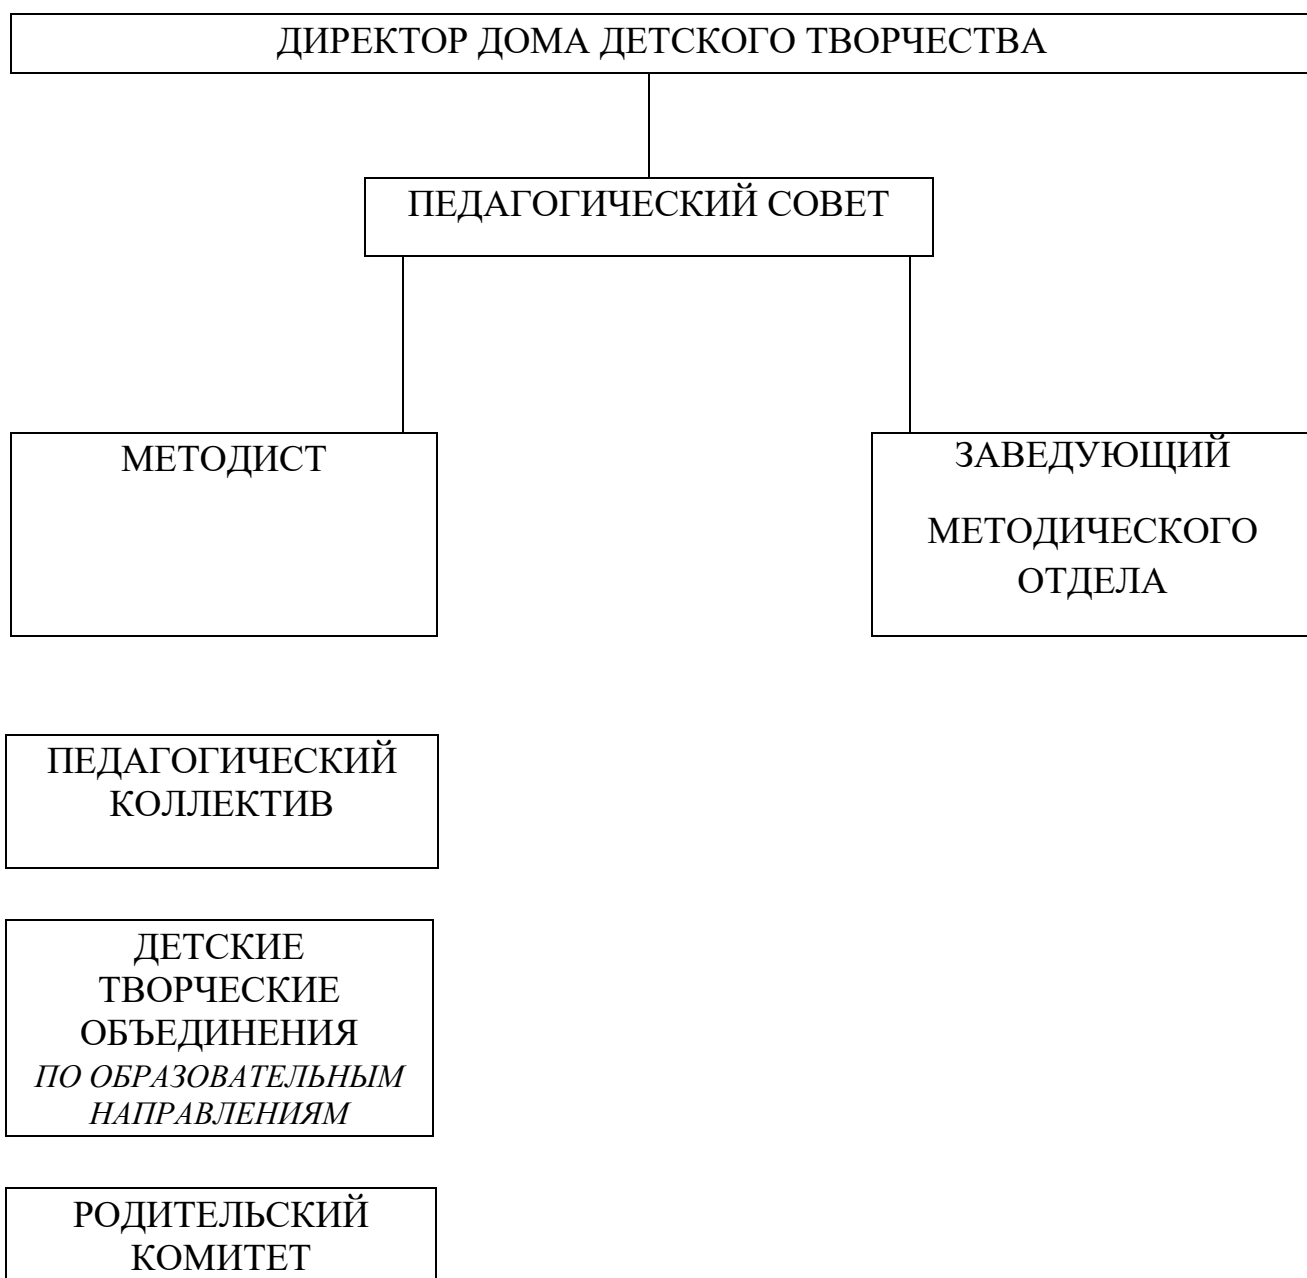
ДИРЕКТОР ДОМА ДЕТСКОГО ТВОРЧЕСТВА

ПЕДАГОГИЧЕСКИЙ СОВЕТ

МЕТОДИСТ

ЗАВЕДУЮЩИЙ МЕТОДИЧЕСКОГО ОТДЕЛА

ПЕДАГОГИЧЕСКИЙ КОЛЛЕКТИВ

ДЕТСКИЕ ТВОРЧЕСКИЕ ОБЪЕДИНЕНИЯ *ПО ОБРАЗОВАТЕЛЬНЫМ НАПРАВЛЕНИЯМ*

РОДИТЕЛЬСКИЙ КОМИТЕТ